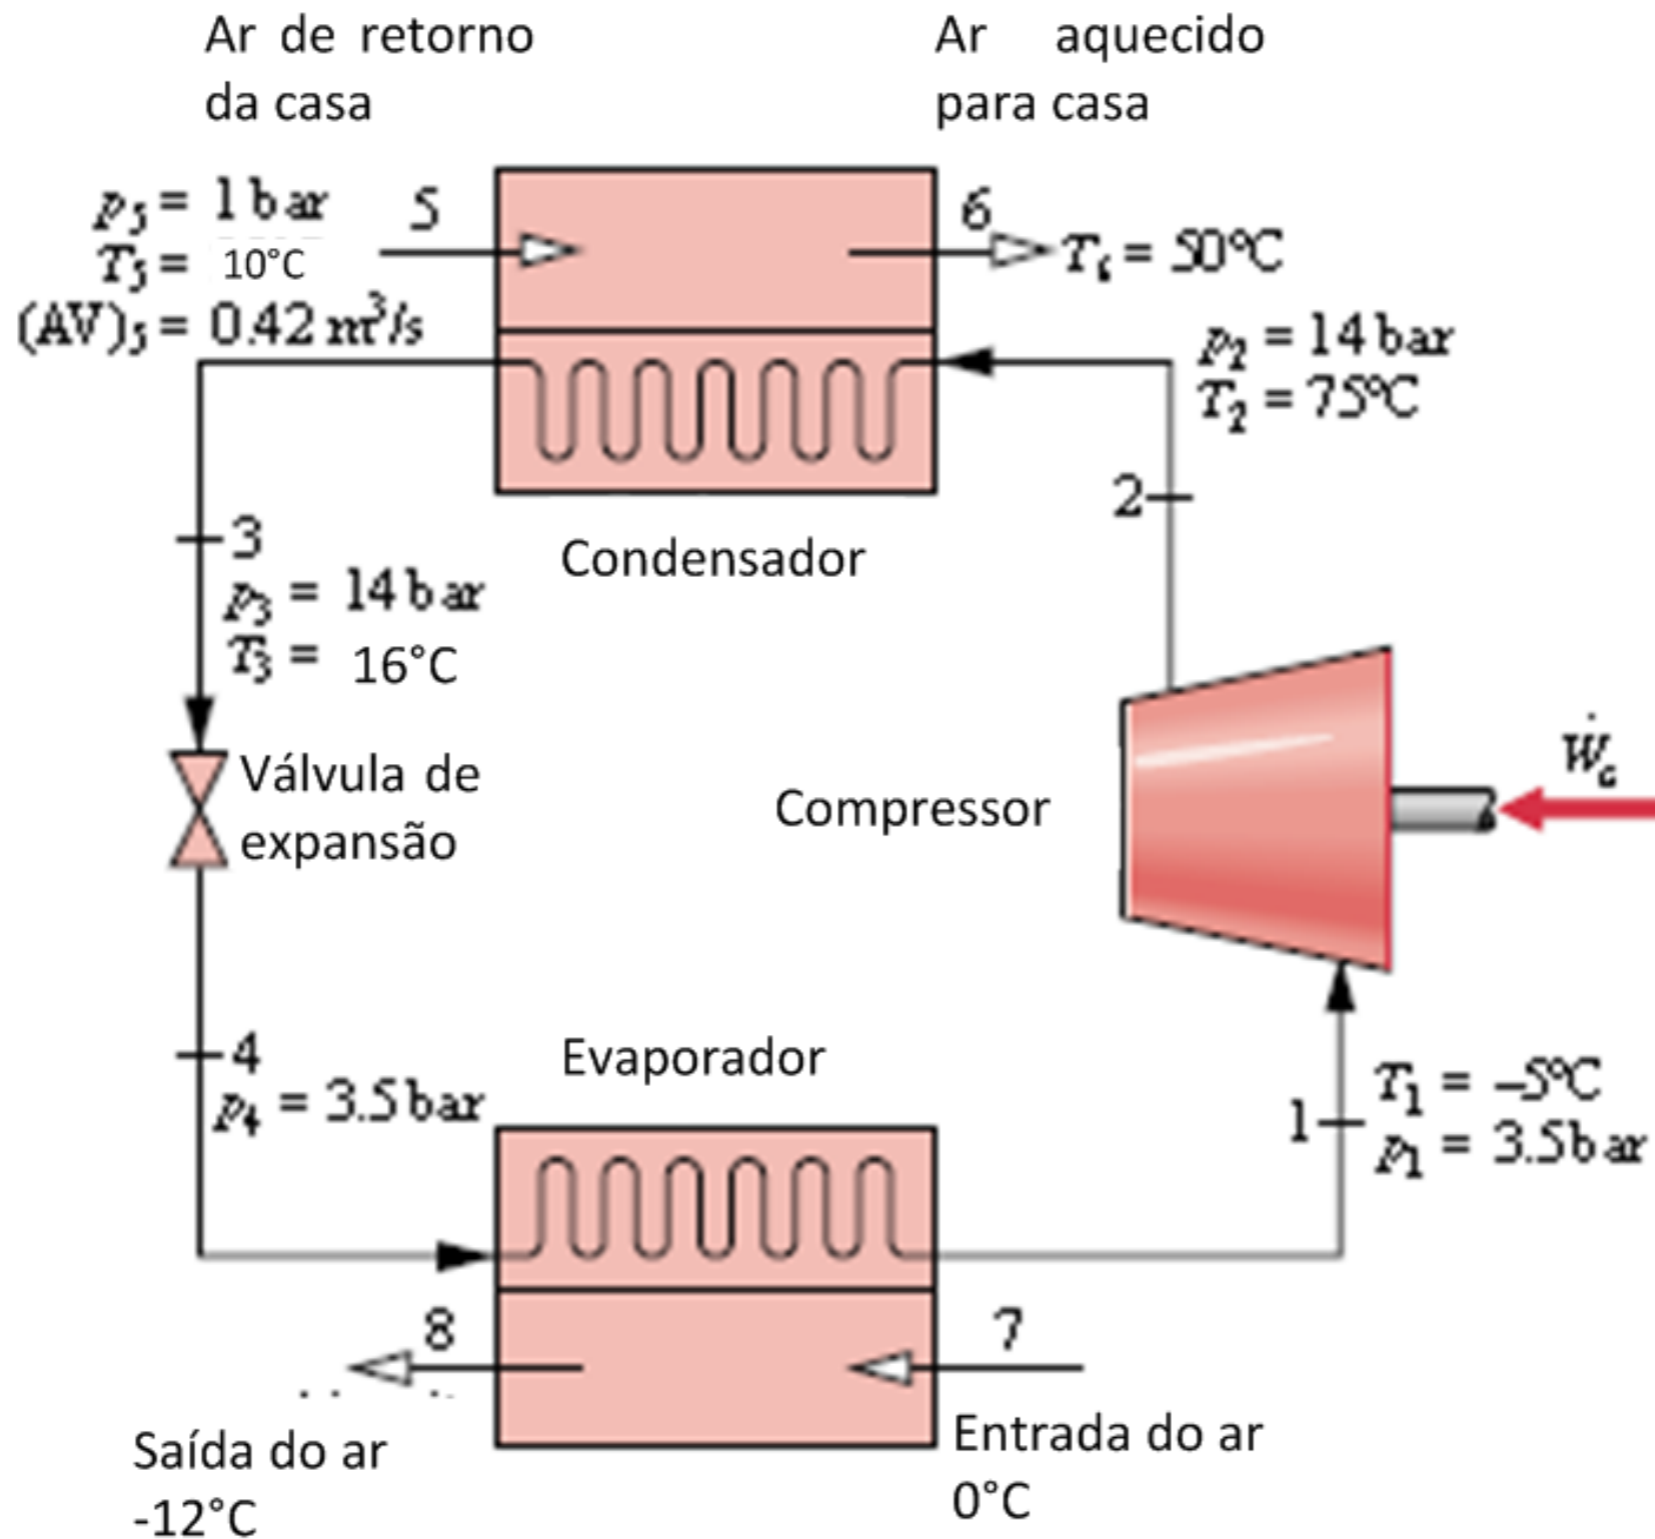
Ar de retorno da casa

Ar aquecido para casa

$p_5 = 1$ bar
$T_5 =$ 10°C
$(AV)_5 = 0.42\ m^3/s$

5

6

$T_6 = 50°C$

$p_2 = 14$ bar
$T_2 = 75°C$

2

3
$p_3 = 14$ bar
$T_3 =$ 16°C

Condensador

Válvula de expansão

Compressor

$\dot{W}_c$

4
$p_4 = 3.5$ bar

Evaporador

1
$T_1 = -5°C$
$p_1 = 3.5$ bar

8

7

Saída do ar -12°C

Entrada do ar 0°C